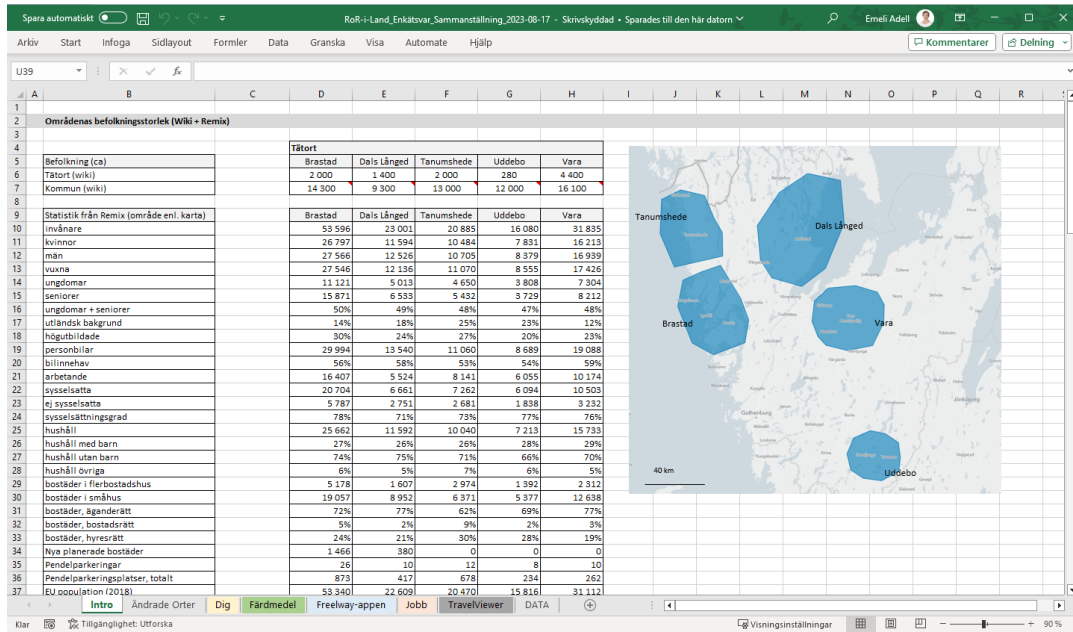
Spara automatiskt RoR-i-Land_Enkätsvar_Sammanställning_2023-08-17 - Skrivskyddad • Sparades till den här datorn Emeli Adell

Arkiv Start Infoga Sidlayout Formler Data Granska Visa Automate Hjälp Kommentarer Delning

U39 fx

Områdenas befolkningsstorlek (Wiki + Remix)

| Befolkning (ca) | Brastad | Dals Långed | Tanumshede | Uddebo | Vara |
|---|---|---|---|---|---|
| Tätort (wiki) | 2 000 | 1 400 | 2 000 | 280 | 4 400 |
| Kommun (wiki) | 14 300 | 9 300 | 13 000 | 12 000 | 16 100 |

Tätort

| Statistik från Remix (område enl. karta) | Brastad | Dals Långed | Tanumshede | Uddebo | Vara |
|---|---|---|---|---|---|
| invånare | 53 596 | 23 001 | 20 885 | 16 080 | 31 835 |
| kvinnor | 26 797 | 11 594 | 10 484 | 7 831 | 16 213 |
| män | 27 566 | 12 526 | 10 705 | 8 379 | 16 939 |
| vuxna | 27 546 | 12 136 | 11 070 | 8 555 | 17 426 |
| ungdomar | 11 121 | 5 013 | 4 650 | 3 808 | 7 304 |
| seniorer | 15 871 | 6 533 | 5 432 | 3 729 | 8 212 |
| ungdomar + seniorer | 50% | 49% | 48% | 47% | 48% |
| utländsk bakgrund | 14% | 18% | 25% | 23% | 12% |
| högutbildade | 30% | 24% | 27% | 20% | 23% |
| personbilar | 29 994 | 13 540 | 11 060 | 8 689 | 19 088 |
| bilinnehav | 56% | 58% | 53% | 54% | 59% |
| arbetande | 16 407 | 5 524 | 8 141 | 6 055 | 10 174 |
| sysselsatta | 20 704 | 6 661 | 7 262 | 6 094 | 10 503 |
| ej sysselsatta | 5 787 | 2 751 | 2 681 | 1 838 | 3 232 |
| sysselsättningsgrad | 78% | 71% | 73% | 77% | 76% |
| hushåll | 25 662 | 11 592 | 10 040 | 7 213 | 15 733 |
| hushåll med barn | 27% | 26% | 26% | 28% | 29% |
| hushåll utan barn | 74% | 75% | 71% | 66% | 70% |
| hushåll övriga | 6% | 5% | 7% | 6% | 5% |
| bostäder i flerbostadshus | 5 178 | 1 607 | 2 974 | 1 392 | 2 312 |
| bostäder i småhus | 19 057 | 8 952 | 6 371 | 5 377 | 12 638 |
| bostäder, äganderätt | 72% | 77% | 62% | 69% | 77% |
| bostäder, bostadsrätt | 5% | 2% | 9% | 2% | 3% |
| bostäder, hyresrätt | 24% | 21% | 30% | 28% | 19% |
| Nya planerade bostäder | 1 466 | 380 | 0 | 0 | 0 |
| Pendelparkeringar | 26 | 10 | 12 | 8 | 10 |
| Pendelparkeringsplatser, totalt | 873 | 417 | 678 | 234 | 262 |
| EU population (2018) | 53 340 | 22 609 | 20 470 | 15 816 | 31 112 |

Tanumshede
Dals Långed
Brastad
Vara
Uddebo
Gothenburg
40 km

Intro Ändrade Orter Dig Färdmedel Freelway-appen Jobb TravelViewer DATA

Klar Tillgänglighet: Utforska Visningsinställningar 90 %